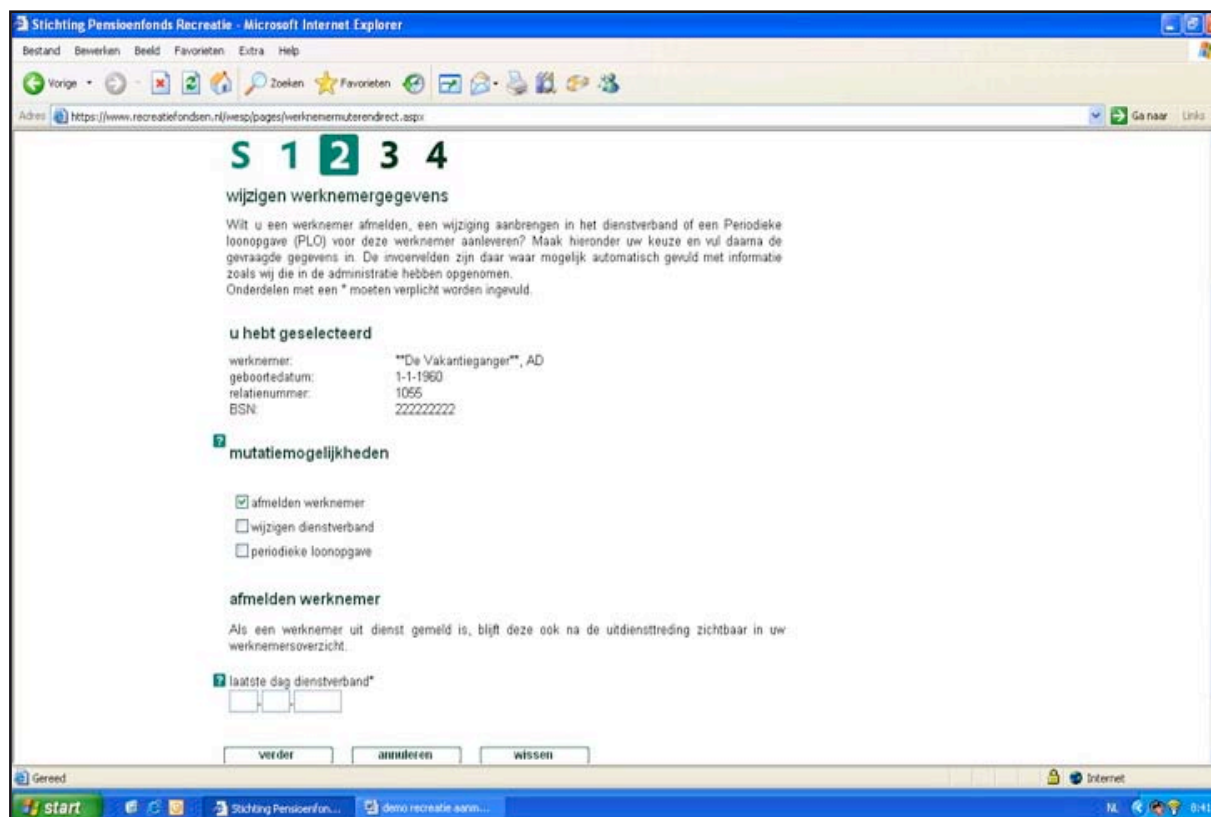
Stichting Pensioenfonds Recreatie - Microsoft Internet Explorer

Bestand Bewerken Beeld Favorieten Extra Help

Vorige Zoeken Favorieten

Adres https://www.recreatiefondsen.nl/wesp/pages/werknemermuterendirect.aspx

Ga naar Links

S 1 2 3 4

wijzigen werknemergegevens

Wilt u een werknemer afmelden, een wijziging aanbrengen in het dienstverband of een Periodieke loonopgave (PLO) voor deze werknemer aanleveren? Maak hieronder uw keuze en vul daarna de gevraagde gegevens in. De invoervelden zijn daar waar mogelijk automatisch gevuld met informatie zoals wij die in de administratie hebben opgenomen.
Onderdelen met een * moeten verplicht worden ingevuld.

u hebt geselecteerd

| | |
|---|---|
| werknemer: | **De Vakantieganger**, AD |
| geboortedatum: | 1-1-1960 |
| relatienummer: | 1055 |
| BSN: | 222222222 |

mutatiemogelijkheden

afmelden werknemer

wijzigen dienstverband

periodieke loonopgave

afmelden werknemer

Als een werknemer uit dienst gemeld is, blijft deze ook na de uitdiensttreding zichtbaar in uw werknemersoverzicht.

laatste dag dienstverband*

verder annuleren wissen

Gereed

Internet

start Stichting Pensioenfon... demo recreatie aanm...

NL 8:41